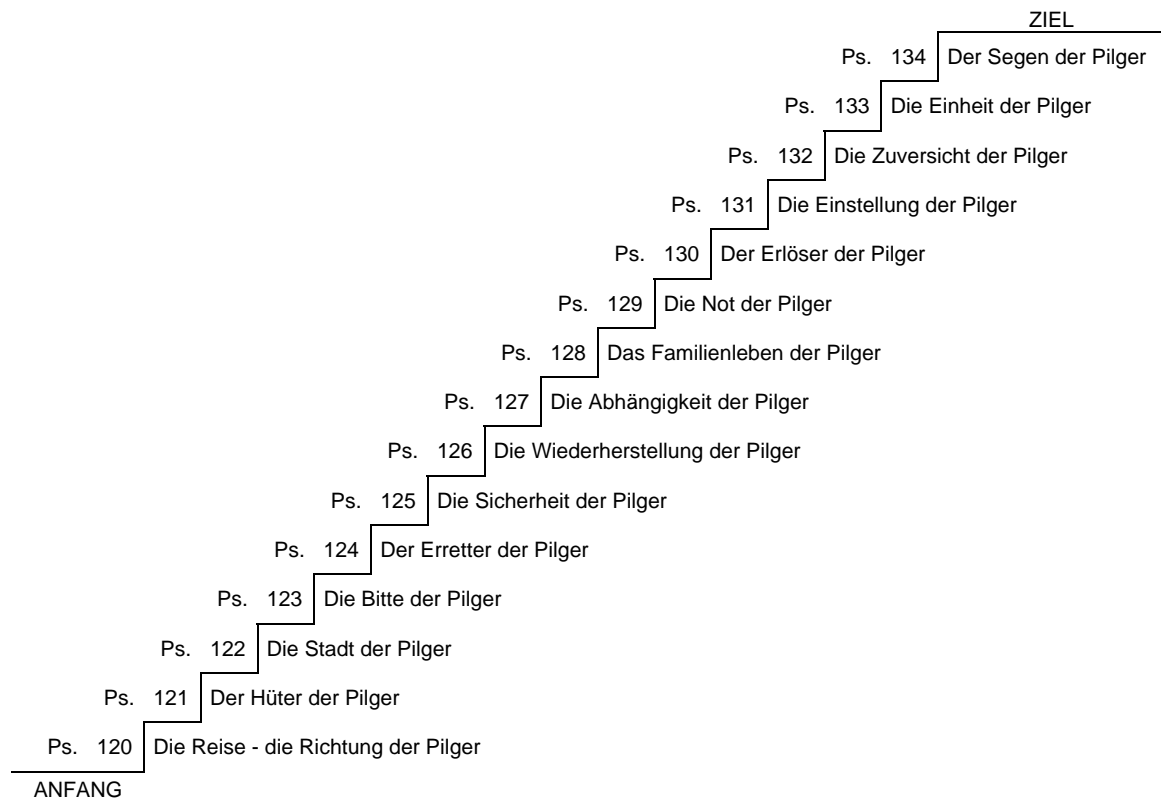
ZIEL

Ps. 134 Der Segen der Pilger

Ps. 133 Die Einheit der Pilger

Ps. 132 Die Zuversicht der Pilger

Ps. 131 Die Einstellung der Pilger

Ps. 130 Der Erlöser der Pilger

Ps. 129 Die Not der Pilger

Ps. 128 Das Familienleben der Pilger

Ps. 127 Die Abhängigkeit der Pilger

Ps. 126 Die Wiederherstellung der Pilger

Ps. 125 Die Sicherheit der Pilger

Ps. 124 Der Erretter der Pilger

Ps. 123 Die Bitte der Pilger

Ps. 122 Die Stadt der Pilger

Ps. 121 Der Hüter der Pilger

Ps. 120 Die Reise - die Richtung der Pilger

ANFANG